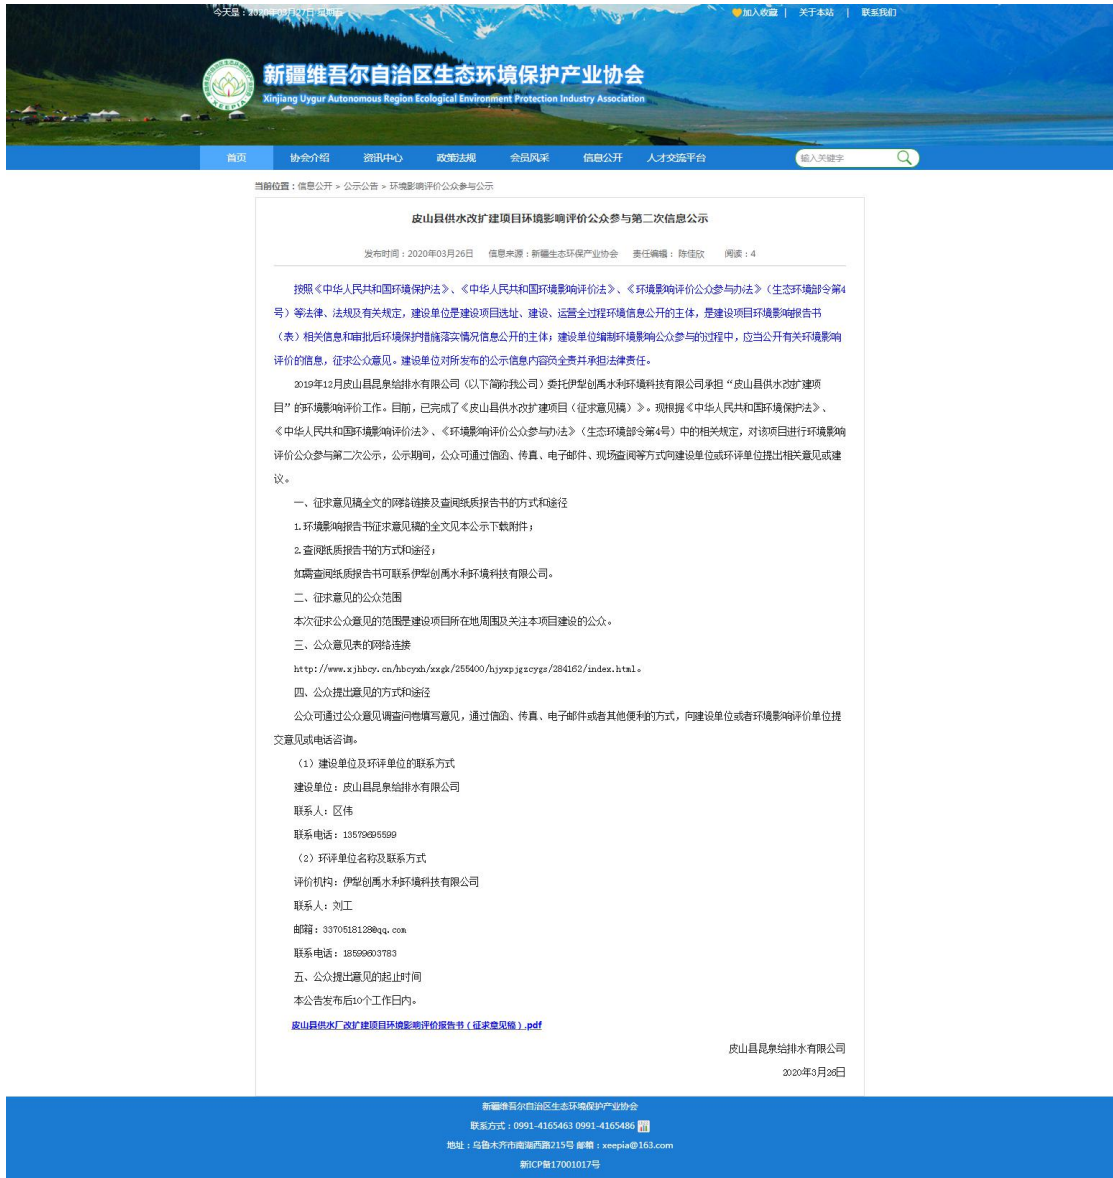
今天是：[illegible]

加入收藏 | 关于本站 | 联系我们

XEEPIA

新疆维吾尔自治区生态环境保护产业协会
Xinjiang Uygur Autonomous Region Ecological Environment Protection Industry Association

首页 协会介绍 资讯中心 政策法规 会员风采 信息公开 人才交流平台

输入关键字

当前位置：信息公开 > 公示公告 > 环境影响评价公众参与公示

皮山县供水改扩建项目环境影响评价公众参与第二次信息公示

发布时间：2020年03月26日 信息来源：新疆生态环保产业协会 责任编辑：陈佳欣 阅读：4

按照《中华人民共和国环境保护法》、《中华人民共和国环境影响评价法》、《环境影响评价公众参与办法》（生态环境部令第4号）等法律、法规及有关规定，建设单位是建设项目选址、建设、运营全过程环境信息公开的主体，是建设项目环境影响报告书（表）相关信息和审批后环境保护措施落实情况信息公开的主体；建设单位编制环境影响公众参与的过程中，应当公开有关环境影响评价的信息，征求公众意见。建设单位对所发布的公示信息内容负全责并承担法律责任。

2019年12月皮山县昆泉给排水有限公司（以下简称我公司）委托伊犁创禹水利环境科技有限公司承担“皮山县供水改扩建项目”的环境影响评价工作。目前，已完成了《皮山县供水改扩建项目（征求意见稿）》。现根据《中华人民共和国环境保护法》、《中华人民共和国环境影响评价法》、《环境影响评价公众参与办法》（生态环境部令第4号）中的相关规定，对该项目进行环境影响评价公众参与第二次公示，公示期间，公众可通过信函、传真、电子邮件、现场查阅等方式向建设单位或环评单位提出相关意见或建议。

一、征求意见稿全文的网络链接及查阅纸质报告书的方式和途径

1.环境影响报告书征求意见稿的全文见本公示下载附件；

2.查阅纸质报告书的方式和途径：

如需查阅纸质报告书可联系伊犁创禹水利环境科技有限公司。

二、征求意见的公众范围

本次征求公众意见的范围是建设项目所在地周围及关注本项目建设的公众。

三、公众意见表的网络连接

http://www.xjhbcy.cn/hbcyxh/xxgk/255400/hjyxpjgzcygs/284162/index.html。

四、公众提出意见的方式和途径

公众可通过公众意见调查问卷填写意见，通过信函、传真、电子邮件或者其他便利的方式，向建设单位或者环境影响评价单位提交意见或电话咨询。

（1）建设单位及环评单位的联系方式

建设单位：皮山县昆泉给排水有限公司

联系人：区伟

联系电话：13579695599

（2）环评单位名称及联系方式

评价机构：伊犁创禹水利环境科技有限公司

联系人：刘工

邮箱：337051812@qq.com

联系电话：18599603783

五、公众提出意见的起止时间

本公告发布后10个工作日内。

皮山县供水厂改扩建项目环境影响评价报告书（征求意见稿）.pdf

皮山县昆泉给排水有限公司

2020年3月26日

新疆维吾尔自治区生态环境保护产业协会

联系方式：0991-4165463 0991-4165486

地址：乌鲁木齐市南湖西路215号 邮箱：xeepia@163.com

新ICP备17001017号